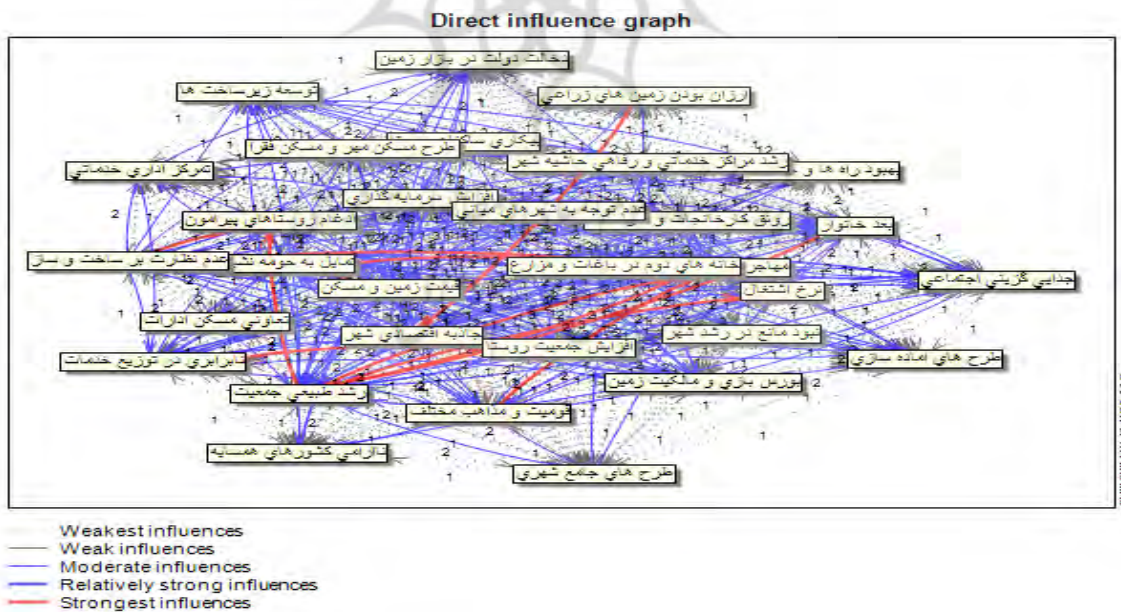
Direct influence graph

دخالت دولت در بازار زمین
توسعه زیرساخت ها
ارزان بودن زمین های زراعی
بیکاری
طرح مسکن مهر و مسکن فقرا
رشد مراکز خدماتی و رفاهی حاشیه شهر
بهبود راه ها و
تمرکز اداری خدماتی
افزایش سرمایه گذاری
عدم توجه به شهرهای میانی
رونق کارخانجات و
ادغام روستاهای پیرامون
بعد خانوار
عدم نظارت بر ساخت و ساز
تمایل به حومه نشینی
خانه های دوم در باغات و مزارع
مهاجر
جدایی گزینی اجتماعی
قیمت زمین و مسکن
نرخ اشتغال
تعاونی مسکن ادارات
جاذبه اقتصادی شهر
نبود مانع در رشد شهر
افزایش جمعیت روستا
نابرابری در توزیع خدمات
طرح های آماده سازی
بورس بازی و مالکیت زمین
رشد طبیعی جمعیت
قومیت و مذاهب مختلف
ناآرامی کشورهای همسایه
طرح های جامع شهری

Weakest influences
Weak influences
Moderate influences
Relatively strong influences
Strongest influences